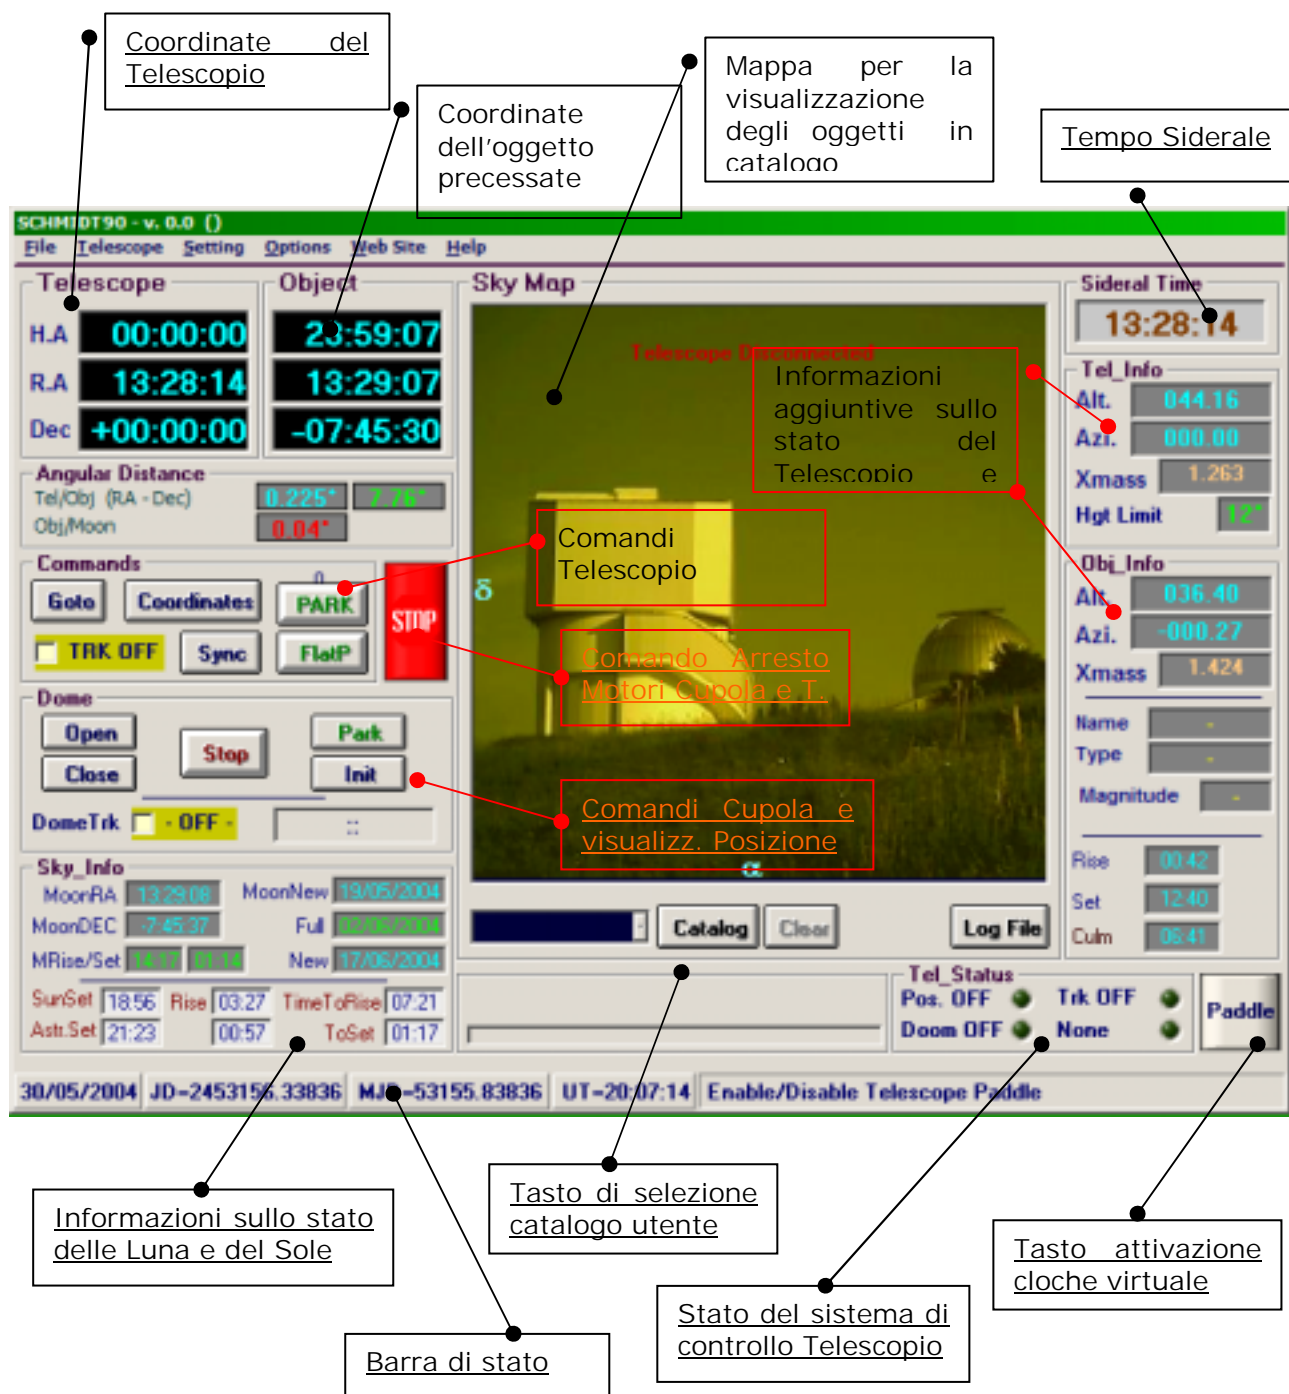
Coordinate del Telescopio

Coordinate dell'oggetto precessate

Mappa per la visualizzazione degli oggetti in catalogo

Tempo Siderale

SCHMIDT90 - v. 0.0 ()
File Telescope Setting Options Web Site Help

Telescope
H.A 00:00:00
R.A 13:28:14
Dec +00:00:00

Object
23:59:07
13:29:07
-07:45:30

Angular Distance
Tel/Obj (RA - Dec) 0.225° 7.76°
Obj/Moon 0.04°

Commands
Goto Coordinates PARK STOP
TRK OFF Sync FlatP

Dome
Open Stop Park
Close Init
DomeTrk - OFF - ::

Sky_Info
MoonRA 13:29:08 MoonNew 19/05/2004
MoonDEC -7:45:37 Full 02/06/2004
MRise/Set 14:17 01:14 New 17/06/2004
SunSet 18:56 Rise 03:27 TimeToRise 07:21
Astr.Set 21:23 00:57 ToSet 01:17

Sky Map
Telescope Disconnected
δ
α

Catalog Clear Log File

Sideral Time
13:28:14

Tel_Info
Alt. 044.16
Azi. 000.00
Xmass 1.263
Hgt Limit 12°

Obj_Info
Alt. 036.40
Azi. -000.27
Xmass 1.424
Name -
Type -
Magnitude -
Rise 00:42
Set 12:40
Culm 06:41

Tel_Status
Pos. OFF Trk OFF
Doom OFF None
Paddle

30/05/2004 JD=2453156.33836 MJD=53155.83836 UT=20:07:14 Enable/Disable Telescope Paddle

Informazioni aggiuntive sullo stato del Telescopio e

Comandi Telescopio

Comando Arresto Motori Cupola e T.

Comandi Cupola e visualizz. Posizione

Informazioni sullo stato delle Luna e del Sole

Barra di stato

Tasto di selezione catalogo utente

Stato del sistema di controllo Telescopio

Tasto attivazione cloche virtuale